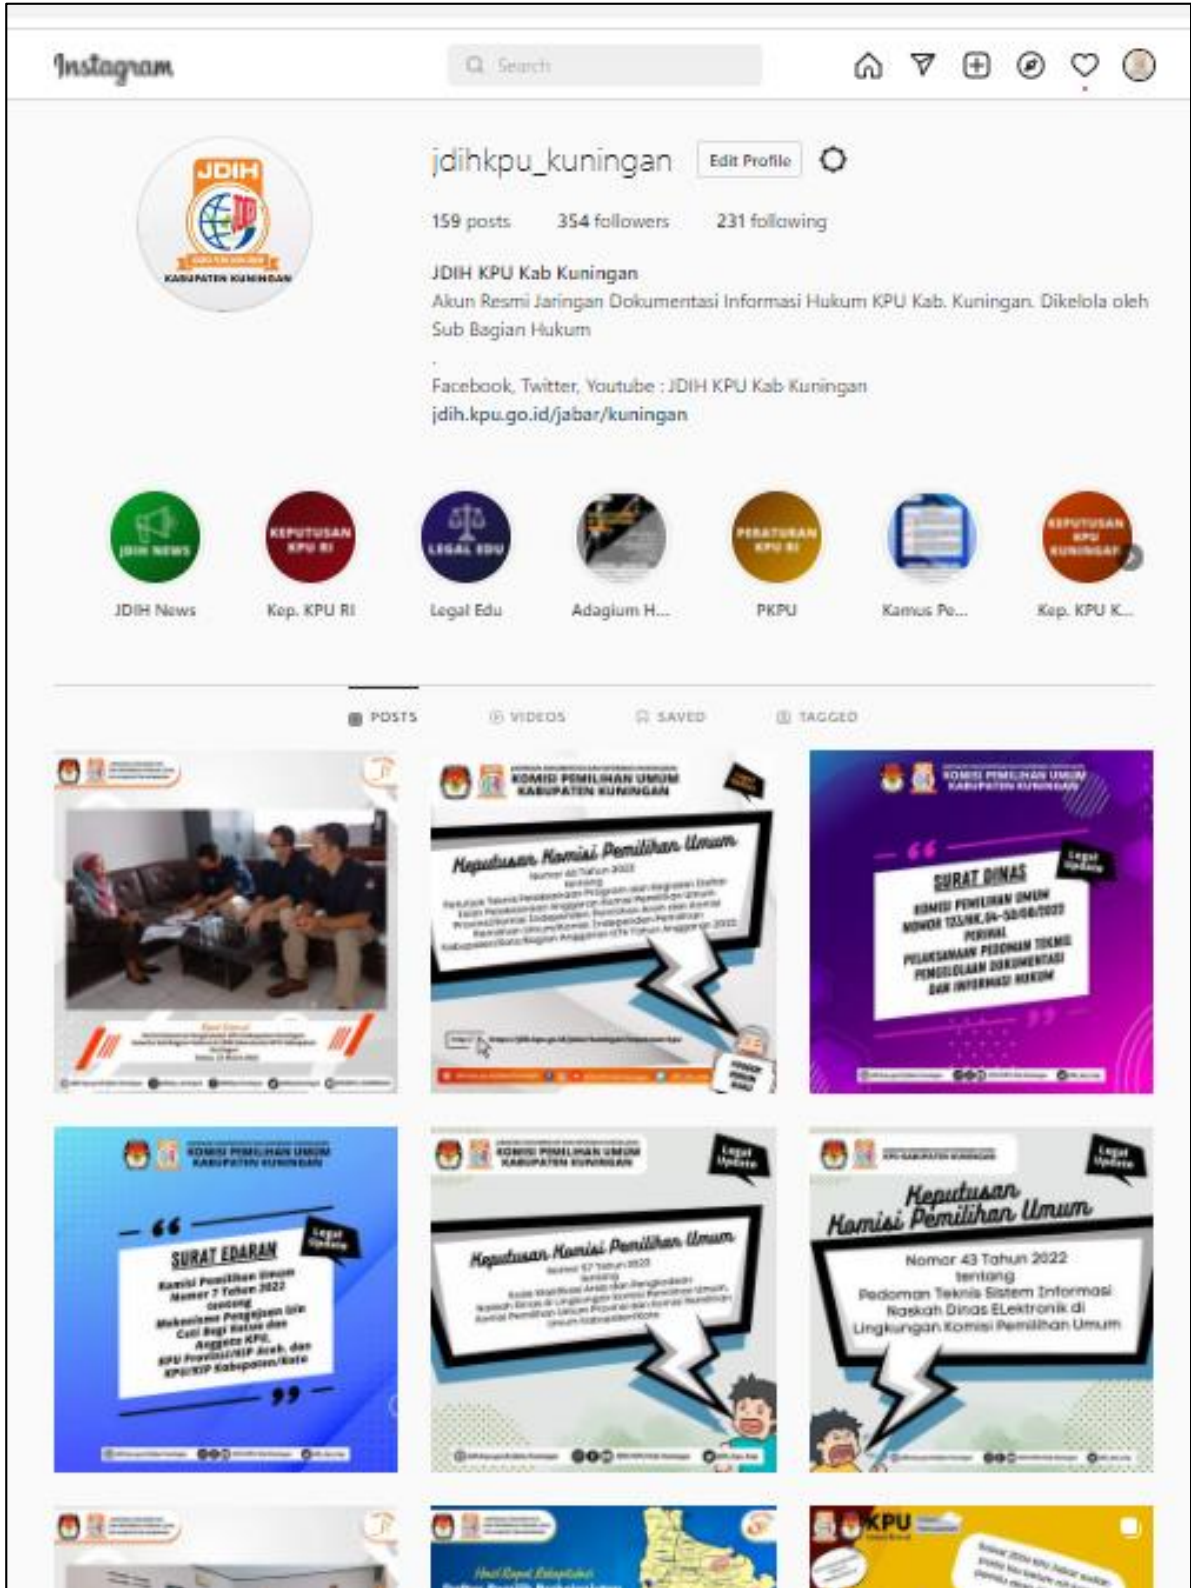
Instagram

Search

JDIH
KABUPATEN KUNINGAN

jdihkpu_kuningan Edit Profile

159 posts 354 followers 231 following

JDIH KPU Kab Kuningan
Akun Resmi Jaringan Dokumentasi Informasi Hukum KPU Kab. Kuningan. Dikelola oleh Sub Bagian Hukum
.
Facebook, Twitter, Youtube : JDIH KPU Kab Kuningan
jdih.kpu.go.id/jabar/kuningan

JDIH NEWS
JDIH News

KEPUTUSAN KPU RI
Kep. KPU RI

LEGAL EDU
Legal Edu

Adagium H...

PERATURAN KPU RI
PKPU

Kamus Pe...

KEPUTUSAN KPU KUNINGAN
Kep. KPU K...

POSTS VIDEOS SAVED TAGGED

KOMISI PEMILIHAN UMUM KABUPATEN KUNINGAN

Keputusan Komisi Pemilihan Umum
Nomor 40 Tahun 2022
tentang
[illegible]

KOMISI PEMILIHAN UMUM KABUPATEN KUNINGAN

Legal Update

SURAT DINAS
KOMISI PEMILIHAN UMUM
NOMOR 123/HK.04-SD/08/2022
PERIHAL
PELAKSANAAN PEDOMAN TEKNIS PENGELOLAAN DOKUMENTASI DAN INFORMASI HUKUM

KOMISI PEMILIHAN UMUM KABUPATEN KUNINGAN

Legal Update

SURAT EDARAN
Komisi Pemilihan Umum
Nomor 7 Tahun 2022
tentang
Mekanisme Pengajuan Izin Cuti Bagi Ketua dan Anggota KPU, KPU Provinsi/KIP Aceh, dan KPU/KIP Kabupaten/Kota

KOMISI PEMILIHAN UMUM KABUPATEN KUNINGAN

Legal Update

Keputusan Komisi Pemilihan Umum
Nomor 57 Tahun 2022
tentang
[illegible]

Legal Update

Keputusan Komisi Pemilihan Umum
Nomor 43 Tahun 2022
tentang
Pedoman Teknis Sistem Informasi Naskah Dinas Elektronik di Lingkungan Komisi Pemilihan Umum

KPU